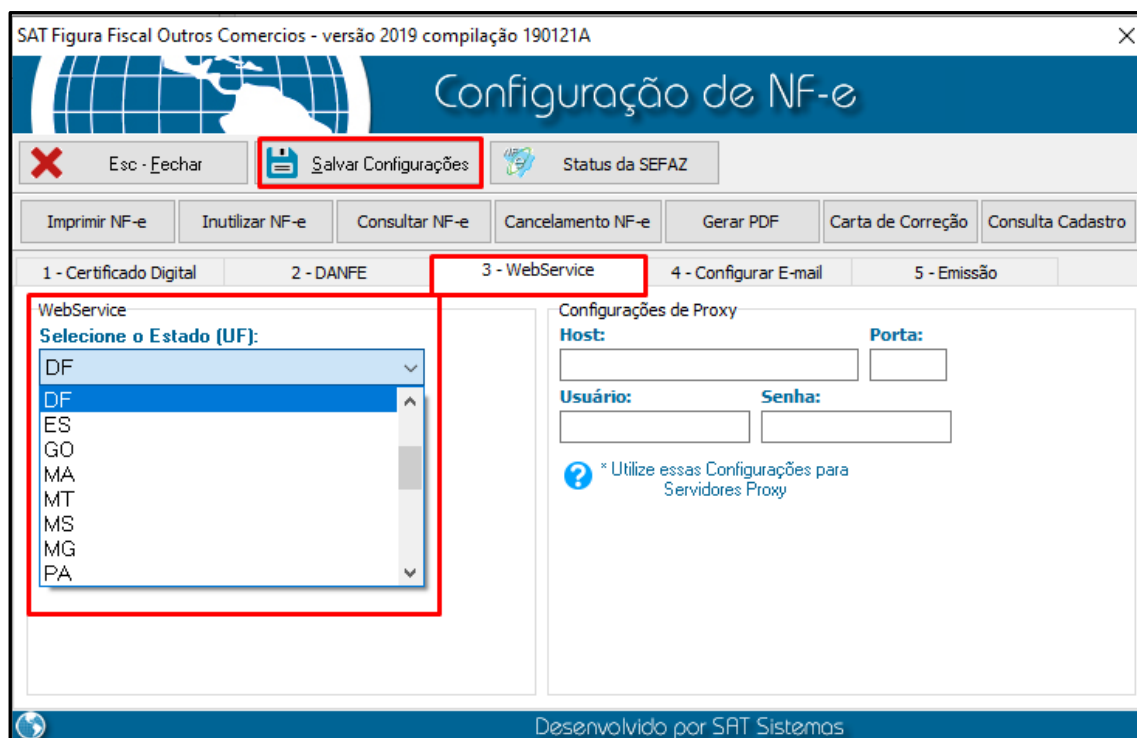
SAT Figura Fiscal Outros Comercios - versão 2019 compilação 190121A

Configuração de NF-e

Esc - Fechar
Salvar Configurações
Status da SEFAZ

Imprimir NF-e
Inutilizar NF-e
Consultar NF-e
Cancelamento NF-e
Gerar PDF
Carta de Correção
Consulta Cadastro

1 - Certificado Digital
2 - DANFE
3 - WebService
4 - Configurar E-mail
5 - Emissão

WebService
Selecione o Estado (UF):
DF
DF
ES
GO
MA
MT
MS
MG
PA

Configurações de Proxy
Host:
Porta:
Usuário:
Senha:
* Utilize essas Configurações para Servidores Proxy

Desenvolvido por SAT Sistemas